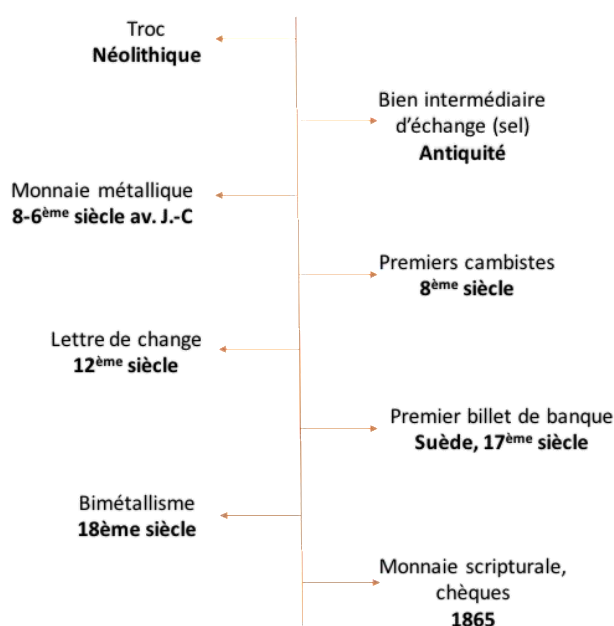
Troc
**Néolithique**

Bien intermédiaire d'échange (sel)
**Antiquité**

Monnaie métallique
**8-6$^{ème}$ siècle av. J.-C**

Premiers cambistes
**8$^{ème}$ siècle**

Lettre de change
**12$^{ème}$ siècle**

Premier billet de banque
**Suède, 17$^{ème}$ siècle**

Bimétallisme
**18ème siècle**

Monnaie scripturale, chèques
**1865**